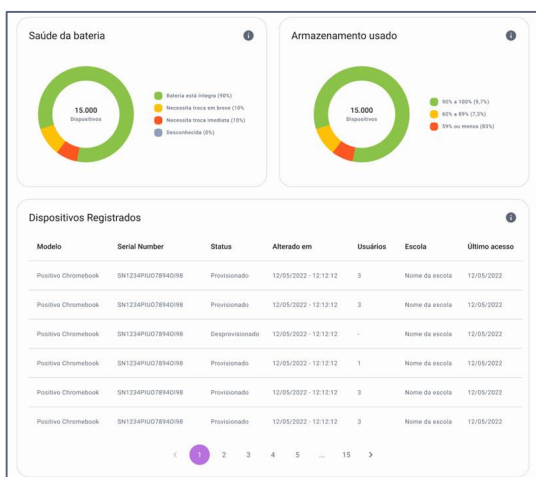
Saúde da bateria

15.000
Dispositivos

Bateria está íntegra (90%)
Necessita troca em breve (10%
Necessita troca imediata (10%)
Desconhecida (0%)

Armazenamento usado

15.000
Dispositivos

90% a 100% (9,7%)
60% a 89% (7,3%)
59% ou menos (83%)

Dispositivos Registrados

| Modelo | Serial Number | Status | Alterado em | Usuários | Escola | Último acesso |
|---|---|---|---|---|---|---|
| Positivo Chromebook | SN1234PIUO7894OI98 | Provisionado | 12/05/2022 - 12:12:12 | 3 | Nome da escola | 12/05/2022 |
| Positivo Chromebook | SN1234PIUO7894OI98 | Provisionado | 12/05/2022 - 12:12:12 | 3 | Nome da escola | 12/05/2022 |
| Positivo Chromebook | SN1234PIUO7894OI98 | Desprovisionado | 12/05/2022 - 12:12:12 | - | Nome da escola | 12/05/2022 |
| Positivo Chromebook | SN1234PIUO7894OI98 | Provisionado | 12/05/2022 - 12:12:12 | 1 | Nome da escola | 12/05/2022 |
| Positivo Chromebook | SN1234PIUO7894OI98 | Provisionado | 12/05/2022 - 12:12:12 | 3 | Nome da escola | 12/05/2022 |
| Positivo Chromebook | SN1234PIUO7894OI98 | Provisionado | 12/05/2022 - 12:12:12 | 3 | Nome da escola | 12/05/2022 |

< 1 2 3 4 5 ... 15 >